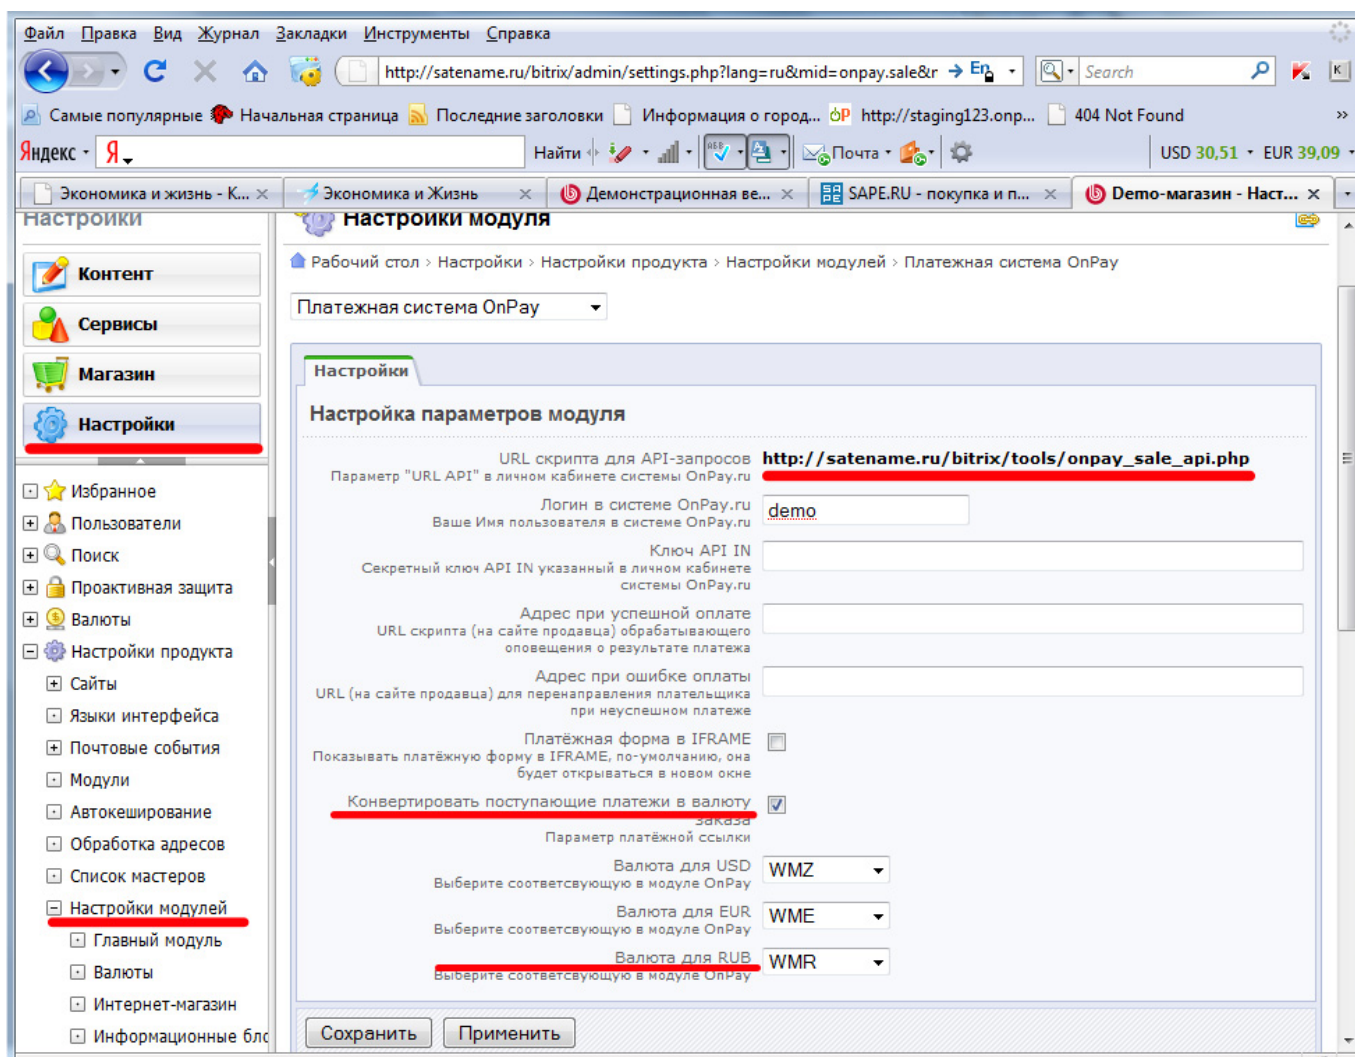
Файл Правка Вид Журнал Закладки Инструменты Справка

http://satename.ru/bitrix/admin/settings.php?lang=ru&mid=onpay.sale&r En Search

Самые популярные Начальная страница Последние заголовки Информация о город... http://staging123.onp... 404 Not Found

Яндекс Я Найти Почта USD 30,51 EUR 39,09

Экономика и жизнь - К... Экономика и Жизнь Демонстрационная ве... SAPE.RU - покупка и п... Demo-магазин - Наст...

Настройки

Контент
Сервисы
Магазин
Настройки

Избранное
Пользователи
Поиск
Проактивная защита
Валюты
Настройки продукта
Сайты
Языки интерфейса
Почтовые события
Модули
Автокеширование
Обработка адресов
Список мастеров
Настройки модулей
Главный модуль
Валюты
Интернет-магазин
Информационные бл

Настройки модуля

Рабочий стол > Настройки > Настройки продукта > Настройки модулей > Платежная система OnPay

Платежная система OnPay

Настройки

Настройка параметров модуля

URL скрипта для API-запросов
Параметр "URL API" в личном кабинете системы OnPay.ru
http://satename.ru/bitrix/tools/onpay_sale_api.php

Логин в системе OnPay.ru
Ваше Имя пользователя в системе OnPay.ru
demo

Ключ API IN
Секретный ключ API IN указанный в личном кабинете системы OnPay.ru

Адрес при успешной оплате
URL скрипта (на сайте продавца) обрабатывающего оповещения о результате платежа

Адрес при ошибке оплаты
URL (на сайте продавца) для перенаправления плательщика при неуспешном платеже

Платёжная форма в IFRAME
Показывать платёжную форму в IFRAME, по-умолчанию, она будет открываться в новом окне

Конвертировать поступающие платежи в валюту заказа
Параметр платёжной ссылки

Валюта для USD
Выберите соответсвующую в модуле OnPay
WMZ

Валюта для EUR
Выберите соответсвующую в модуле OnPay
WME

Валюта для RUB
Выберите соответсвующую в модуле OnPay
WMR

Сохранить Применить